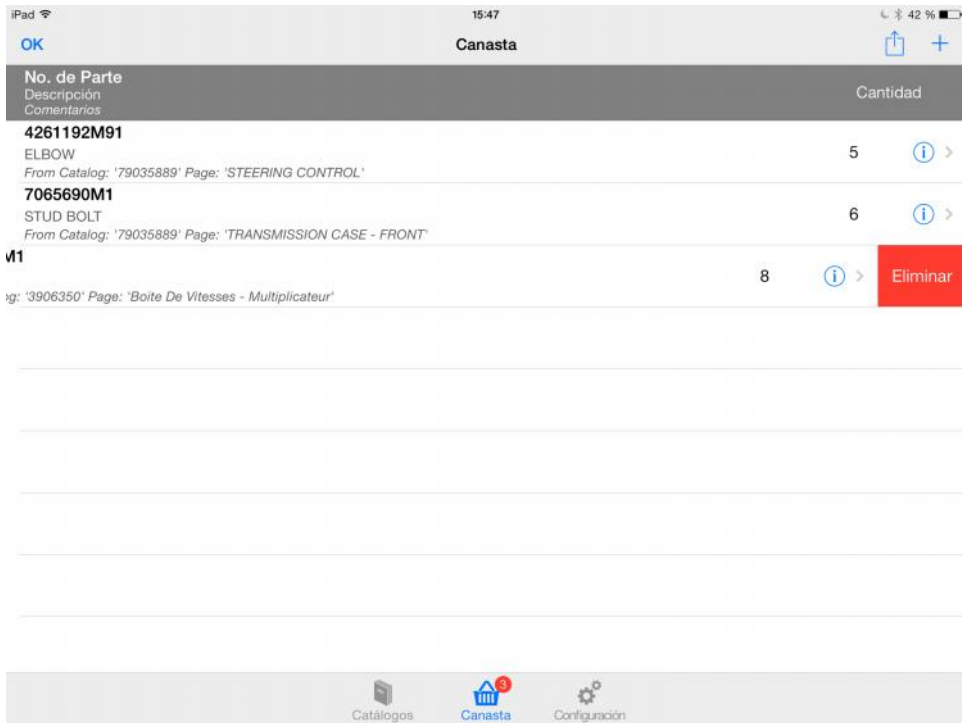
iPad
15:47
42 %

OK
Canasta
+

No. de Parte
Descripción
Comentarios
Cantidad

4261192M91
ELBOW
From Catalog: '79035889' Page: 'STEERING CONTROL'
5

7065690M1
STUD BOLT
From Catalog: '79035889' Page: 'TRANSMISSION CASE - FRONT'
6

M1
g: '3906350' Page: 'Boite De Vitesses - Multiplicateur'
8
Eliminar

Catálogos
3
Canasta
Configuración